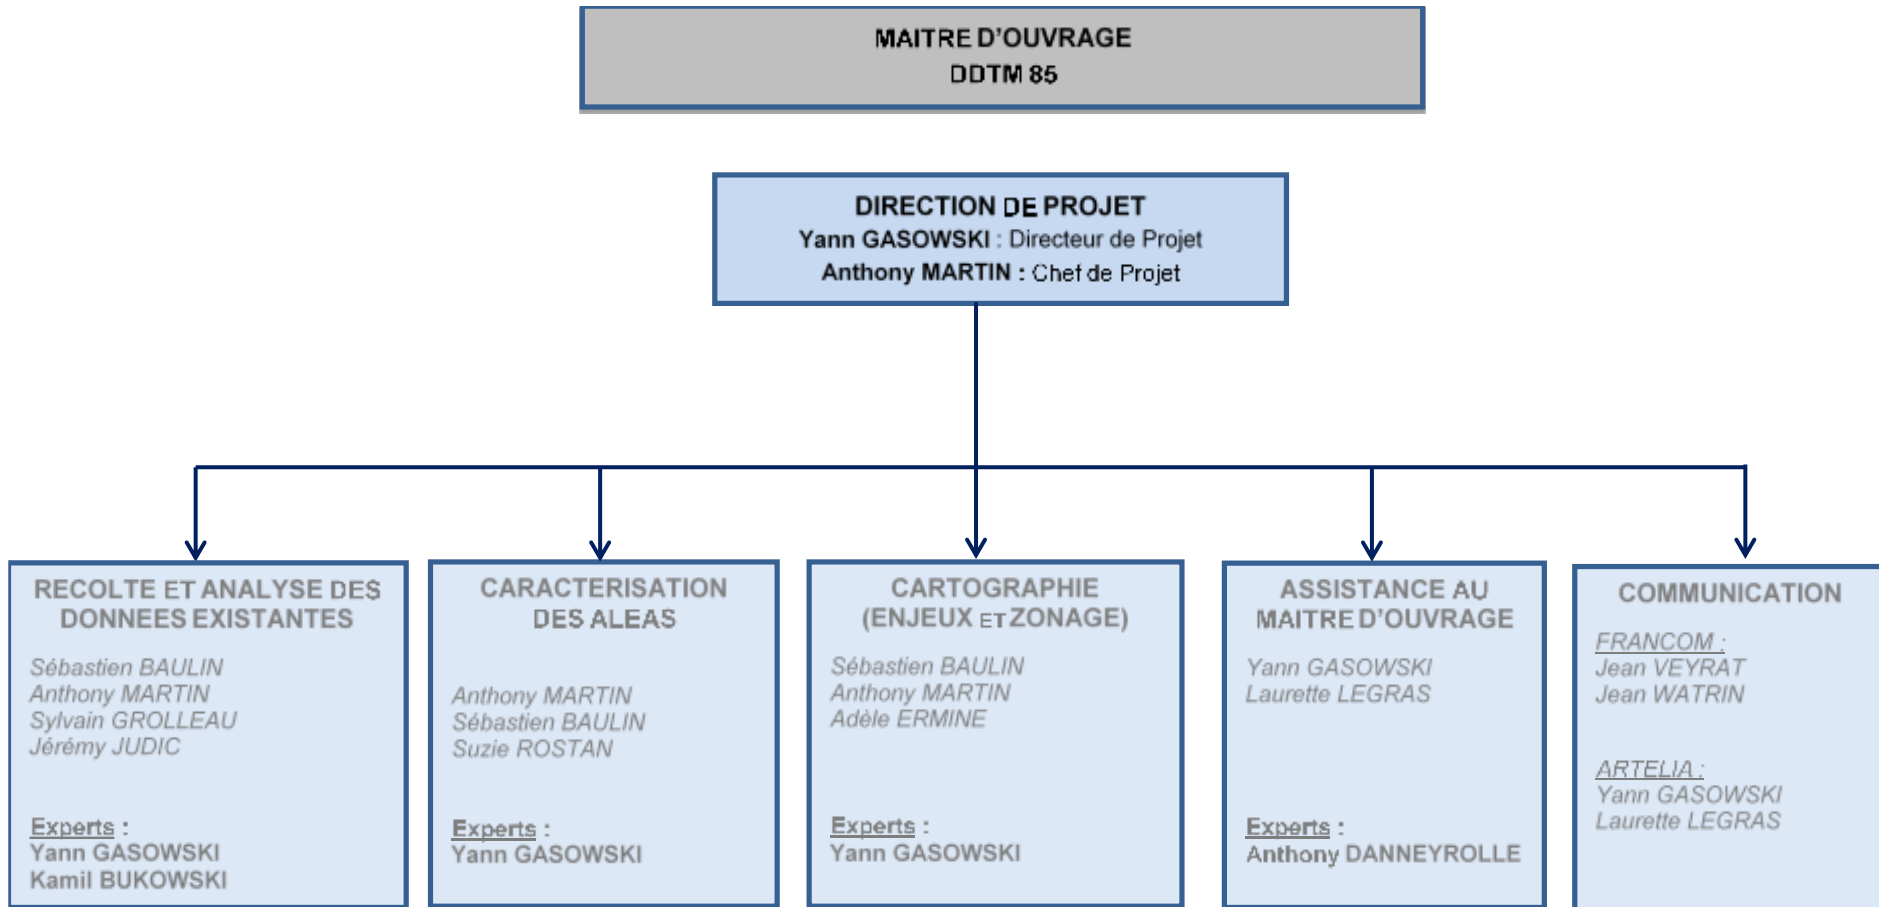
MAITRE D'OUVRAGE
DDTM 85

DIRECTION DE PROJET
Yann GASOWSKI : Directeur de Projet
Anthony MARTIN : Chef de Projet

RECOLTE ET ANALYSE DES DONNEES EXISTANTES

Sébastien BAULIN
Anthony MARTIN
Sylvain GROLLEAU
Jérémy JUDIC

Experts :
Yann GASOWSKI
Kamil BUKOWSKI

CARACTERISATION DES ALEAS

Anthony MARTIN
Sébastien BAULIN
Suzie ROSTAN

Experts :
Yann GASOWSKI

CARTOGRAPHIE (ENJEUX ET ZONAGE)

Sébastien BAULIN
Anthony MARTIN
Adèle ERMINE

Experts :
Yann GASOWSKI

ASSISTANCE AU MAITRE D'OUVRAGE

Yann GASOWSKI
Laurette LEGRAS

Experts :
Anthony DANNEYROLLE

COMMUNICATION

FRANCOM :
Jean VEYRAT
Jean WATRIN

ARTELIA :
Yann GASOWSKI
Laurette LEGRAS